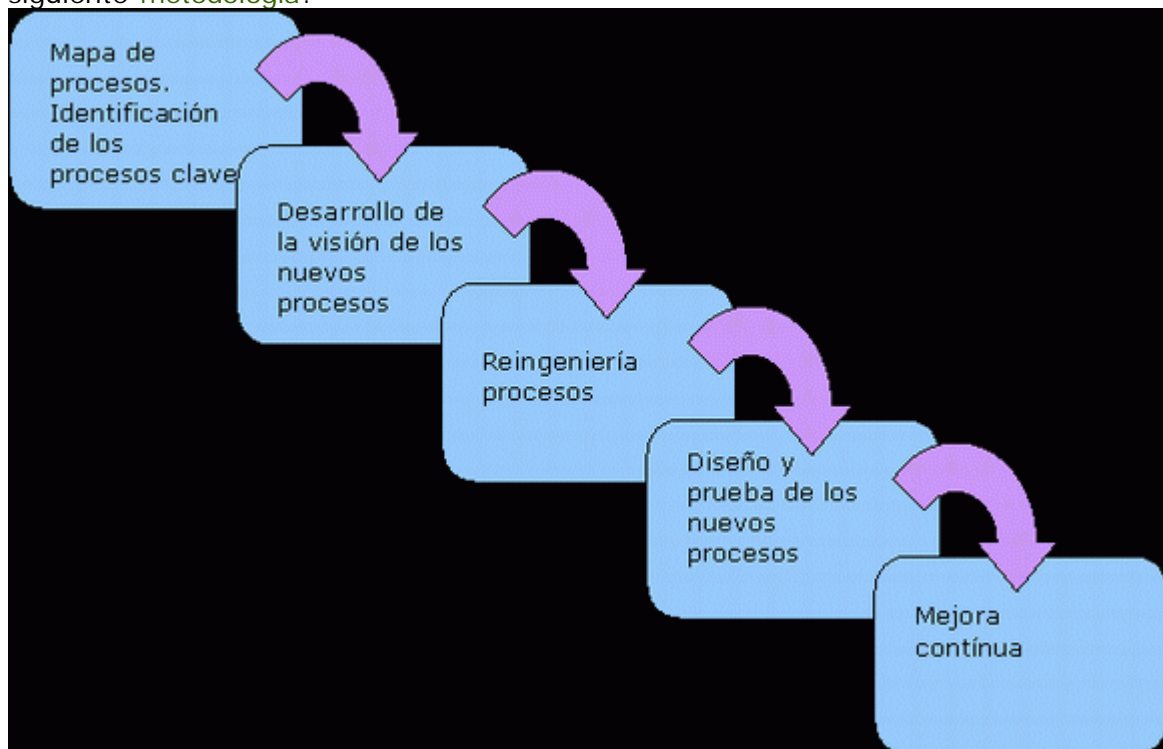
siguiente metodología:

Mapa de procesos. Identificación de los procesos clave

Desarrollo de la visión de los nuevos procesos

Reingeniería procesos

Diseño y prueba de los nuevos procesos

Mejora contínua